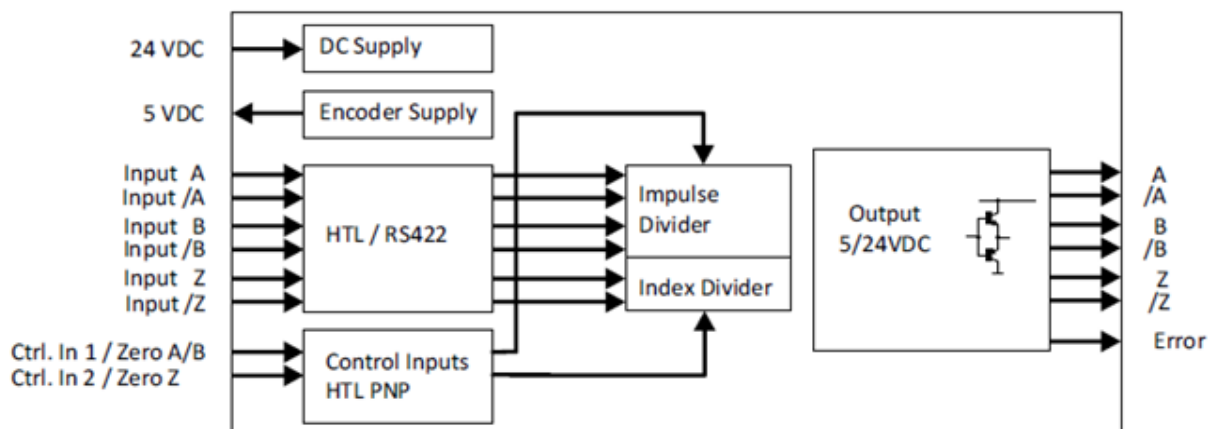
24 VDC
DC Supply
5 VDC
Encoder Supply
Input A
Input /A
Input B
Input /B
Input Z
Input /Z
HTL / RS422
Impulse Divider
Index Divider
Output 5/24VDC
A
/A
B
/B
Z
/Z
Error
Ctrl. In 1 / Zero A/B
Ctrl. In 2 / Zero Z
Control Inputs HTL PNP